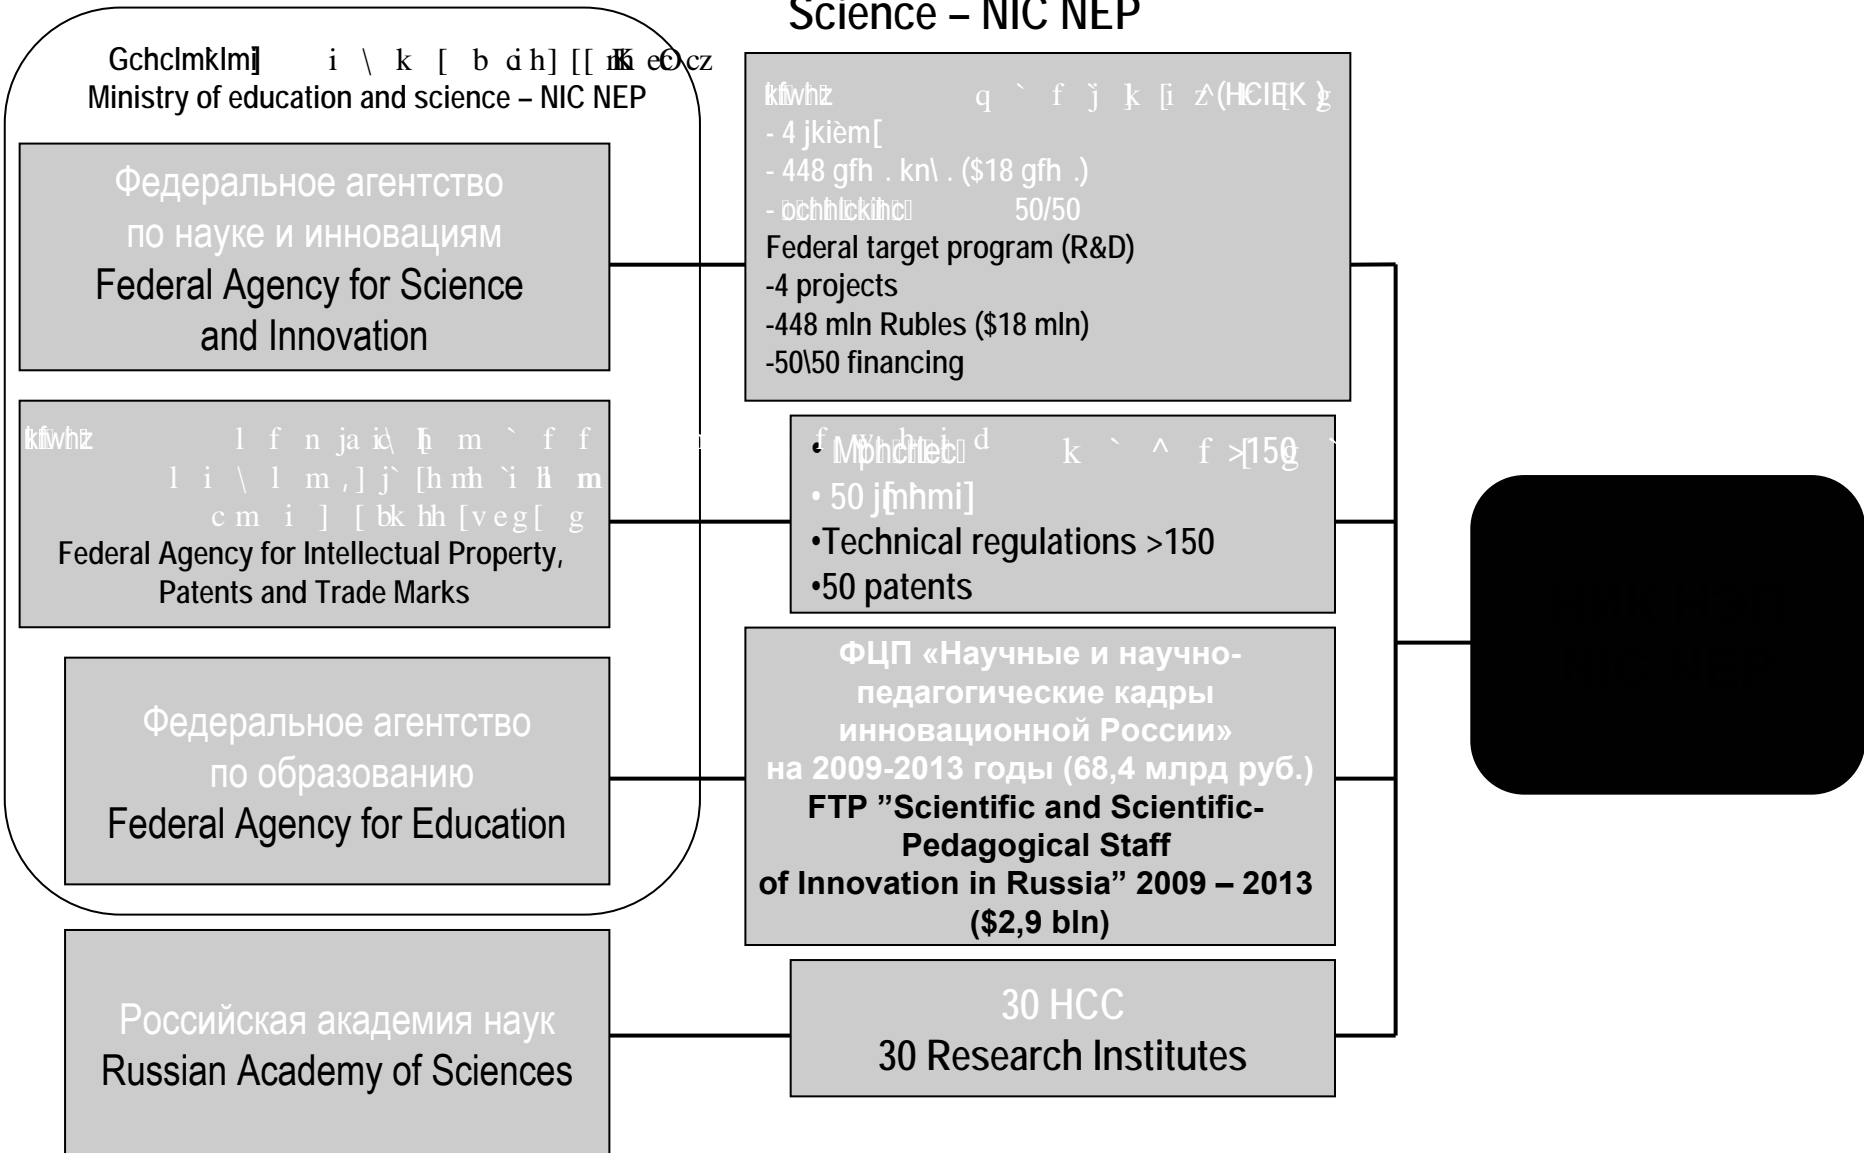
Science – NIC NEP

Gchclmklmi i \ k [ b di h] [[ mK eO cz
Ministry of education and science – NIC NEP

Федеральное агентство по науке и инновациям
Federal Agency for Science and Innovation

kfwhz q ` f j k [i z^(HCIEK )g
- 4 jkiem[
- 448 gfh . kn\ . ($18 gfh .)
- ochhlckihc 50/50
Federal target program (R&D)
-4 projects
-448 mln Rubles ($18 mln)
-50\50 financing

kfwhz l f n ja ic\ h m ` f f l i \ l m , ] j` [h mh `i li m c m i ] [ bk hh [v eg[ g
Federal Agency for Intellectual Property, Patents and Trade Marks

• Mphchlec k ` ^ f >150
• 50 j[mhmi]
•Technical regulations >150
•50 patents

Федеральное агентство по образованию
Federal Agency for Education

ФЦП «Научные и научно-педагогические кадры инновационной России» на 2009-2013 годы (68,4 млрд руб.)
FTP "Scientific and Scientific-Pedagogical Staff of Innovation in Russia" 2009 – 2013 ($2,9 bln)

Российская академия наук
Russian Academy of Sciences

30 НСС
30 Research Institutes